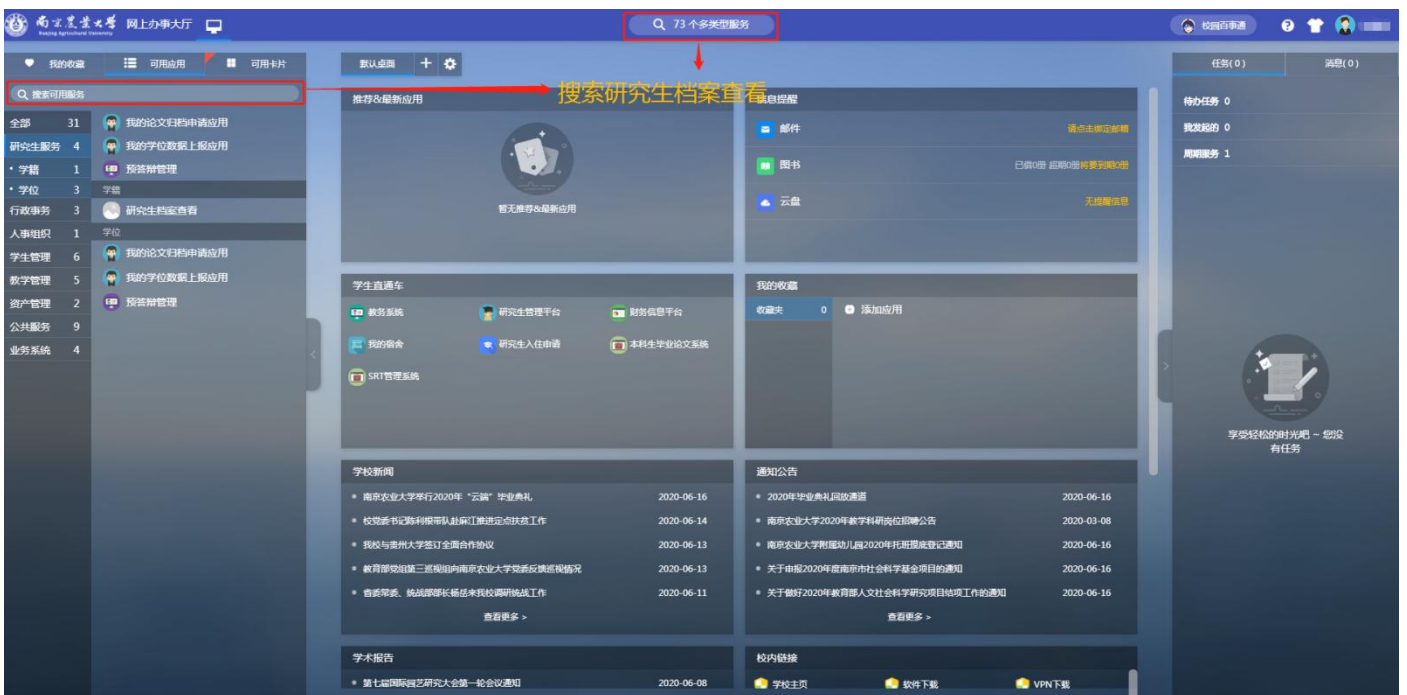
南京农业大学 Nanjing Agricultural University 网上办事大厅

73 个多类型服务

校园百事通

我的收藏 可用应用 可用卡片

搜索可用服务

全部 31
研究生服务 4
• 学籍 1
• 学位 3
行政事务 3
人事组织 1
学生管理 6
教学管理 5
资产管理 2
公共服务 9
业务系统 4

我的论文归档申请应用
我的学位数据上报应用
预答辩管理
学籍
研究生档案查看
学位
我的论文归档申请应用
我的学位数据上报应用
预答辩管理

默认桌面

搜索研究生档案查看

推荐&最新应用
暂无推荐&最新应用

消息提醒
邮件 请点击绑定邮箱
图书 已借0册 超期0册 将要到期0册
云盘 无提醒信息

学生直通车
教务系统
研究生管理平台
财务信息平台
我的宿舍
研究生入住申请
本科生毕业论文系统
SRT管理系统

我的收藏
收藏夹 0
添加应用

学校新闻
• 南京农业大学举行2020年"云端"毕业典礼 2020-06-16
• 校党委书记陈利根带队赴麻江推进定点扶贫工作 2020-06-14
• 我校与贵州大学签订全面合作协议 2020-06-13
• 教育部党组第三巡视组向南京农业大学党委反馈巡视情况 2020-06-13
• 省委常委、统战部部长杨岳来我校调研统战工作 2020-06-11
查看更多 >

通知公告
• 2020年毕业典礼回放通道 2020-06-16
• 南京农业大学2020年教学科研岗位招聘公告 2020-03-08
• 南京农业大学附属幼儿园2020年托班摸底登记通知 2020-06-16
• 关于申报2020年度南京市社会科学基金项目的通知 2020-06-16
• 关于做好2020年教育部人文社会科学研究项目结项工作的通知 2020-06-16
查看更多 >

学术报告
• 第七届国际园艺研究大会第一轮会议通知 2020-06-08

校内链接
学校主页
软件下载
VPN下载

任务(0) 消息(0)
待办任务 0
我发起的 0
周期服务 1

享受轻松的时光吧 ~ 您没有任务